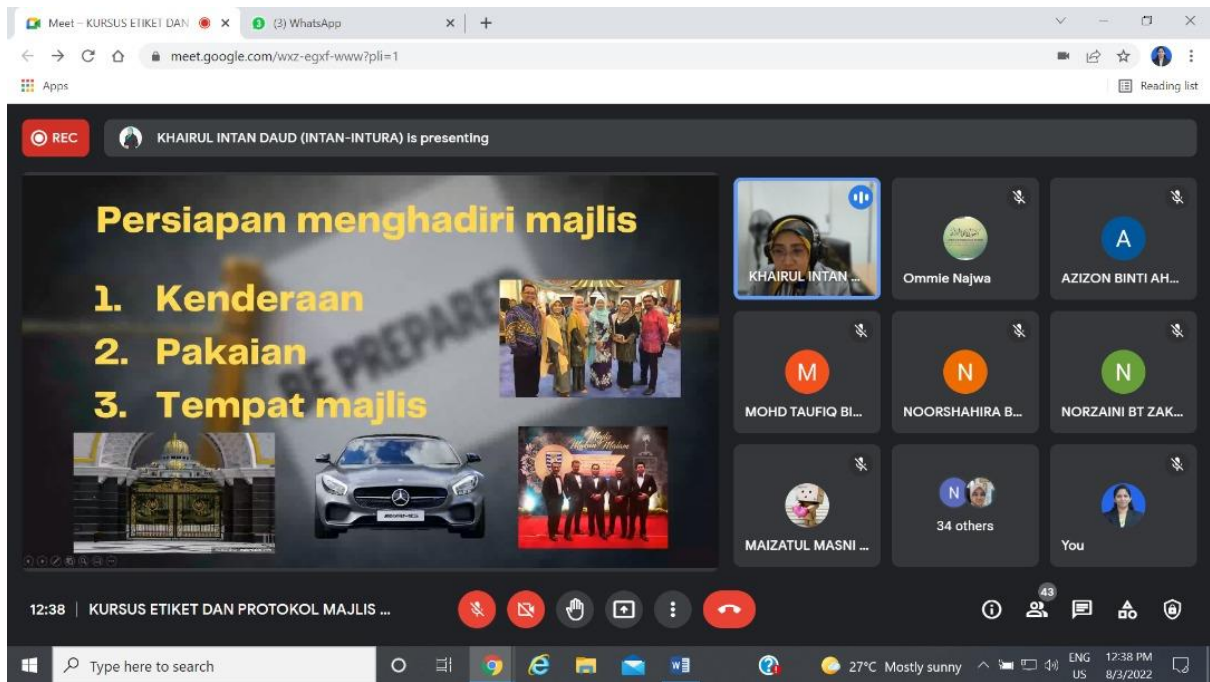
Meet – KURSUS ETIKET DAN
(3) WhatsApp
meet.google.com/wxz-egxf-www?pli=1
Apps
Reading list

REC
KHAIRUL INTAN DAUD (INTAN-INTURA) is presenting

Persiapan menghadiri majlis
1. Kenderaan
2. Pakaian
3. Tempat majlis

BE PREPARED

KHAIRUL INTAN ...
Ommie Najwa
A
AZIZON BINTI AH...
M
MOHD TAUFIQ BI...
N
NOORSHAHIRA B...
N
NORZAINI BT ZAK...
MAIZATUL MASNI ...
N
34 others
You

12:38 | KURSUS ETIKET DAN PROTOKOL MAJLIS ...
43

Type here to search
27°C Mostly sunny
ENG US
12:38 PM
8/3/2022